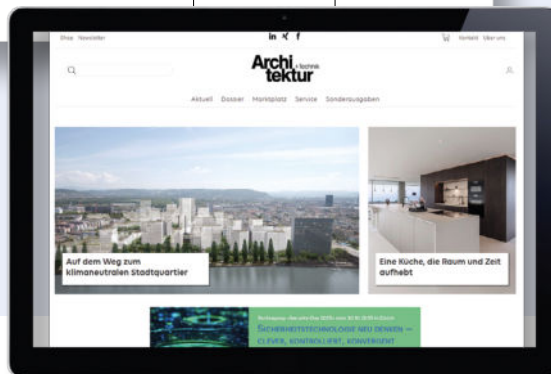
Shop Newsletter

in X f

Kontakt Über uns

Archi + Technik tektur

Aktuell Dossier Marktplatz Service Sonderausgaben

Auf dem Weg zum klimaneutralen Stadtquartier

Eine Küche, die Raum und Zeit aufhebt

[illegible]

SICHERHEITSTECHNOLOGIE NEU DENKEN – CLEVER, KONTROLLIERT, KONVERGENT